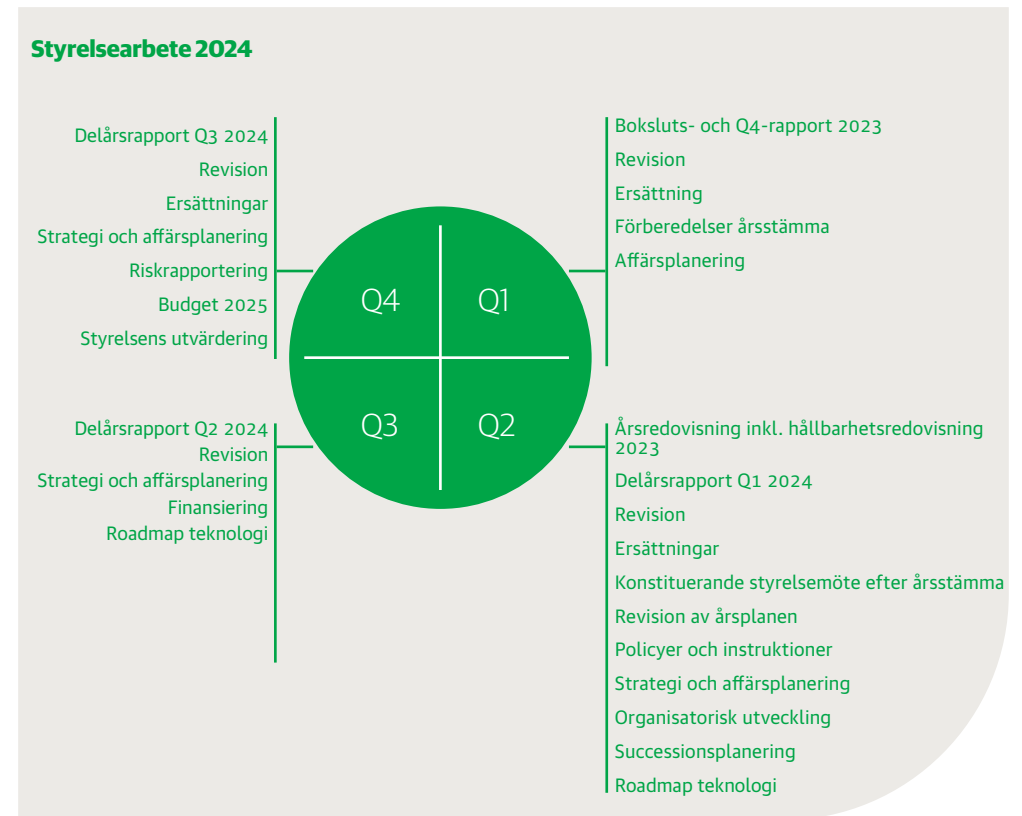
Styrelsearbete 2024

Delårsrapport Q3 2024
Revision
Ersättningar
Strategi och affärsplanering
Riskrapportering
Budget 2025
Styrelsens utvärdering

Boksluts- och Q4-rapport 2023
Revision
Ersättning
Förberedelser årsstämma
Affärsplanering

Q4
Q1
Q3
Q2

Delårsrapport Q2 2024
Revision
Strategi och affärsplanering
Finansiering
Roadmap teknologi

Årsredovisning inkl. hållbarhetsredovisning 2023
Delårsrapport Q1 2024
Revision
Ersättningar
Konstituerande styrelsemöte efter årsstämma
Revision av årsplanen
Policyer och instruktioner
Strategi och affärsplanering
Organisatorisk utveckling
Successionsplanering
Roadmap teknologi